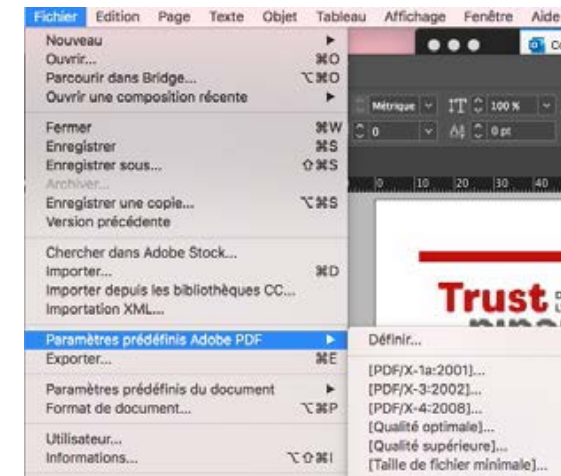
Fichier Edition Page Texte Objet Tableau Affichage Fenêtre Aide

Nouveau
Ouvrir... ⌘O
Parcourir dans Bridge... ⌥⌘O
Ouvrir une composition récente

Fermer ⌘W
Enregistrer ⌘S
Enregistrer sous... ⇧⌘S
Archiver...
Enregistrer une copie... ⌥⌘S
Version précédente

Chercher dans Adobe Stock...
Importer... ⌘D
Importer depuis les bibliothèques CC...
Importation XML...

Paramètres prédéfinis Adobe PDF
Exporter... ⌘E

Paramètres prédéfinis du document
Format de document... ⌥⌘P

Utilisateur...
Informations... ⌥⇧⌘I

Définir...

[PDF/X-1a:2001]...
[PDF/X-3:2002]...
[PDF/X-4:2008]...
[Qualité optimale]...
[Qualité supérieure]...
[Taille de fichier minimale]...

Métrique
100 %
0
0 pt
0 10 20 30 40

Trust